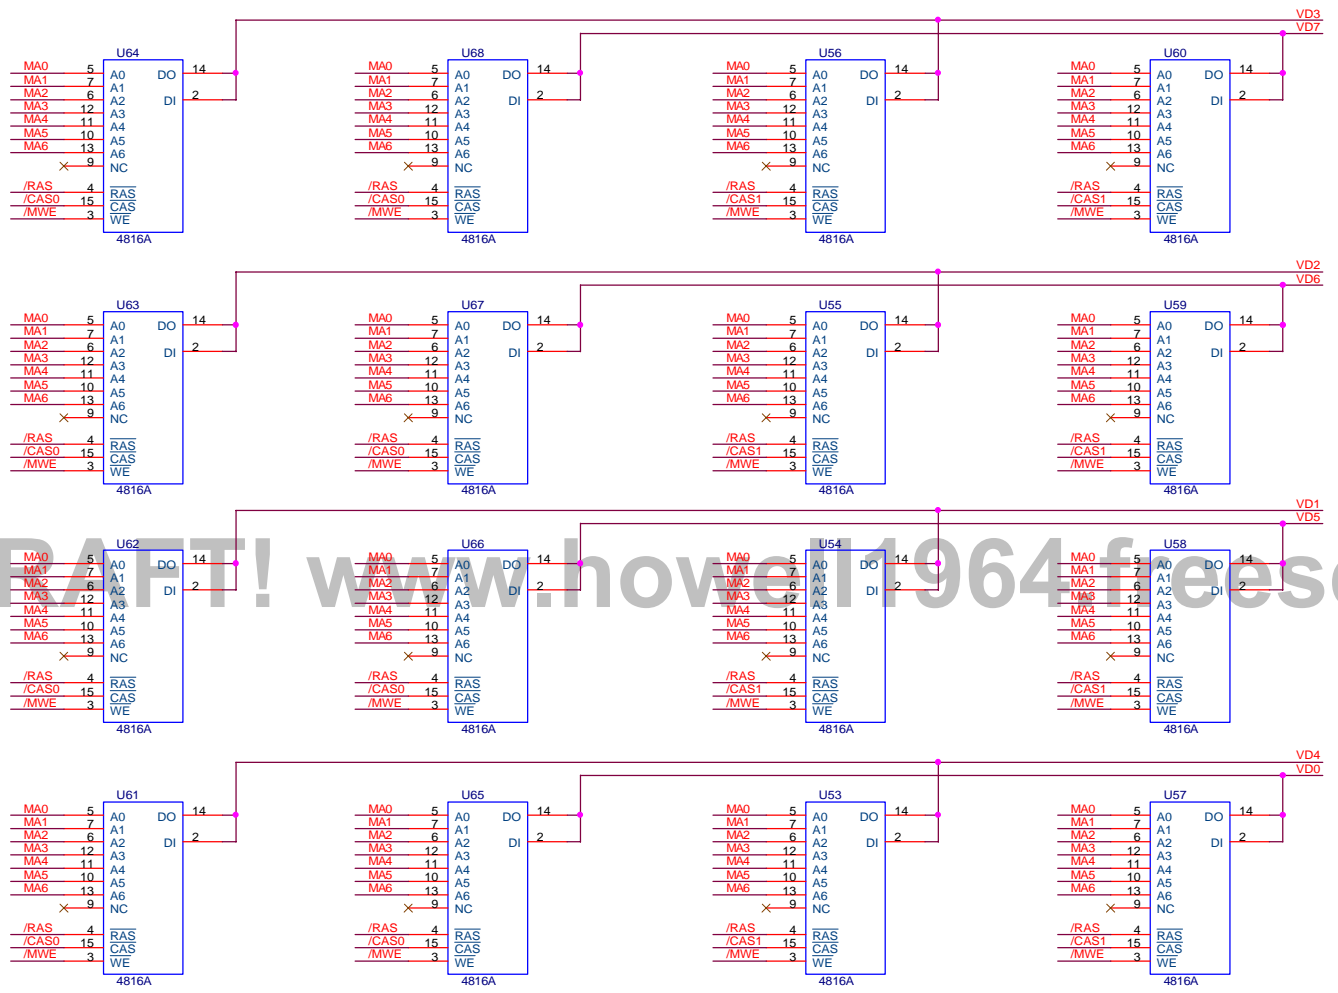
VD3
VD7

U64
MA0 5 A0 DO 14
MA1 7 A1 DI 2
MA2 6 A2
MA3 12 A3
MA4 11 A4
MA5 10 A5
MA6 13 A6
9 NC
/RAS 4 $\overline{RAS}$
/CAS0 15 $\overline{CAS}$
/MWE 3 $\overline{WE}$
4816A

U68
MA0 5 A0 DO 14
MA1 7 A1 DI 2
MA2 6 A2
MA3 12 A3
MA4 11 A4
MA5 10 A5
MA6 13 A6
9 NC
/RAS 4 $\overline{RAS}$
/CAS0 15 $\overline{CAS}$
/MWE 3 $\overline{WE}$
4816A

U56
MA0 5 A0 DO 14
MA1 7 A1 DI 2
MA2 6 A2
MA3 12 A3
MA4 11 A4
MA5 10 A5
MA6 13 A6
9 NC
/RAS 4 $\overline{RAS}$
/CAS1 15 $\overline{CAS}$
/MWE 3 $\overline{WE}$
4816A

U60
MA0 5 A0 DO 14
MA1 7 A1 DI 2
MA2 6 A2
MA3 12 A3
MA4 11 A4
MA5 10 A5
MA6 13 A6
9 NC
/RAS 4 $\overline{RAS}$
/CAS1 15 $\overline{CAS}$
/MWE 3 $\overline{WE}$
4816A

VD2
VD6

U63
MA0 5 A0 DO 14
MA1 7 A1 DI 2
MA2 6 A2
MA3 12 A3
MA4 11 A4
MA5 10 A5
MA6 13 A6
9 NC
/RAS 4 $\overline{RAS}$
/CAS0 15 $\overline{CAS}$
/MWE 3 $\overline{WE}$
4816A

U67
MA0 5 A0 DO 14
MA1 7 A1 DI 2
MA2 6 A2
MA3 12 A3
MA4 11 A4
MA5 10 A5
MA6 13 A6
9 NC
/RAS 4 $\overline{RAS}$
/CAS0 15 $\overline{CAS}$
/MWE 3 $\overline{WE}$
4816A

U55
MA0 5 A0 DO 14
MA1 7 A1 DI 2
MA2 6 A2
MA3 12 A3
MA4 11 A4
MA5 10 A5
MA6 13 A6
9 NC
/RAS 4 $\overline{RAS}$
/CAS1 15 $\overline{CAS}$
/MWE 3 $\overline{WE}$
4816A

U59
MA0 5 A0 DO 14
MA1 7 A1 DI 2
MA2 6 A2
MA3 12 A3
MA4 11 A4
MA5 10 A5
MA6 13 A6
9 NC
/RAS 4 $\overline{RAS}$
/CAS1 15 $\overline{CAS}$
/MWE 3 $\overline{WE}$
4816A

VD1
VD5

RAFT! www.howell1964.frees

U62
MA0 5 A0 DO 14
MA1 7 A1 DI 2
MA2 6 A2
MA3 12 A3
MA4 11 A4
MA5 10 A5
MA6 13 A6
9 NC
/RAS 4 $\overline{RAS}$
/CAS0 15 $\overline{CAS}$
/MWE 3 $\overline{WE}$
4816A

U66
MA0 5 A0 DO 14
MA1 7 A1 DI 2
MA2 6 A2
MA3 12 A3
MA4 11 A4
MA5 10 A5
MA6 13 A6
9 NC
/RAS 4 $\overline{RAS}$
/CAS0 15 $\overline{CAS}$
/MWE 3 $\overline{WE}$
4816A

U54
MA0 5 A0 DO 14
MA1 7 A1 DI 2
MA2 6 A2
MA3 12 A3
MA4 11 A4
MA5 10 A5
MA6 13 A6
9 NC
/RAS 4 $\overline{RAS}$
/CAS1 15 $\overline{CAS}$
/MWE 3 $\overline{WE}$
4816A

U58
MA0 5 A0 DO 14
MA1 7 A1 DI 2
MA2 6 A2
MA3 12 A3
MA4 11 A4
MA5 10 A5
MA6 13 A6
9 NC
/RAS 4 $\overline{RAS}$
/CAS1 15 $\overline{CAS}$
/MWE 3 $\overline{WE}$
4816A

VD4
VD0

U61
MA0 5 A0 DO 14
MA1 7 A1 DI 2
MA2 6 A2
MA3 12 A3
MA4 11 A4
MA5 10 A5
MA6 13 A6
9 NC
/RAS 4 $\overline{RAS}$
/CAS0 15 $\overline{CAS}$
/MWE 3 $\overline{WE}$
4816A

U65
MA0 5 A0 DO 14
MA1 7 A1 DI 2
MA2 6 A2
MA3 12 A3
MA4 11 A4
MA5 10 A5
MA6 13 A6
9 NC
/RAS 4 $\overline{RAS}$
/CAS0 15 $\overline{CAS}$
/MWE 3 $\overline{WE}$
4816A

U53
MA0 5 A0 DO 14
MA1 7 A1 DI 2
MA2 6 A2
MA3 12 A3
MA4 11 A4
MA5 10 A5
MA6 13 A6
9 NC
/RAS 4 $\overline{RAS}$
/CAS1 15 $\overline{CAS}$
/MWE 3 $\overline{WE}$
4816A

U57
MA0 5 A0 DO 14
MA1 7 A1 DI 2
MA2 6 A2
MA3 12 A3
MA4 11 A4
MA5 10 A5
MA6 13 A6
9 NC
/RAS 4 $\overline{RAS}$
/CAS1 15 $\overline{CAS}$
/MWE 3 $\overline{WE}$
4816A